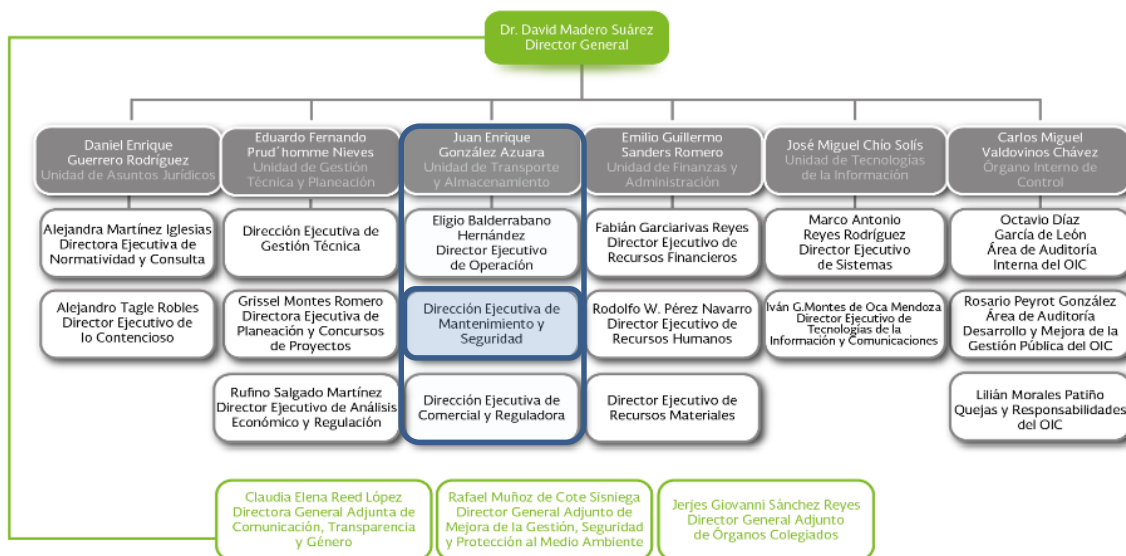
Dr. David Madero Suárez
Director General

Daniel Enrique Guerrero Rodríguez
Unidad de Asuntos Jurídicos

Alejandra Martínez Iglesias
Directora Ejecutiva de Normatividad y Consulta

Alejandro Tagle Robles
Director Ejecutivo de lo Contencioso

Eduardo Fernando Prud´homme Nieves
Unidad de Gestión Técnica y Planeación

Dirección Ejecutiva de Gestión Técnica

Grissel Montes Romero
Directora Ejecutiva de Planeación y Concursos de Proyectos

Rufino Salgado Martínez
Director Ejecutivo de Análisis Económico y Regulación

Juan Enrique González Azuara
Unidad de Transporte y Almacenamiento

Eligio Balderrabano Hernández
Director Ejecutivo de Operación

Dirección Ejecutiva de Mantenimiento y Seguridad

Dirección Ejecutiva de Comercial y Reguladora

Emilio Guillermo Sanders Romero
Unidad de Finanzas y Administración

Fabián Garciarivas Reyes
Director Ejecutivo de Recursos Financieros

Rodolfo W. Pérez Navarro
Director Ejecutivo de Recursos Humanos

Director Ejecutivo de Recursos Materiales

José Miguel Chío Solís
Unidad de Tecnologías de la Información

Marco Antonio Reyes Rodríguez
Director Ejecutivo de Sistemas

Iván G.Montes de Oca Mendoza
Director Ejecutivo de Tecnologías de la Información y Comunicaciones

Carlos Miguel Valdovinos Chávez
Órgano Interno de Control

Octavio Díaz García de León
Área de Auditoría Interna del OIC

Rosario Peyrot González
Área de Auditoría Desarrollo y Mejora de la Gestión Pública del OIC

Lilián Morales Patiño
Quejas y Responsabilidades del OIC

Claudia Elena Reed López
Directora General Adjunta de Comunicación, Transparencia y Género

Rafael Muñoz de Cote Sisniega
Director General Adjunto de Mejora de la Gestión, Seguridad y Protección al Medio Ambiente

Jerjes Giovanni Sánchez Reyes
Director General Adjunto de Órganos Colegiados